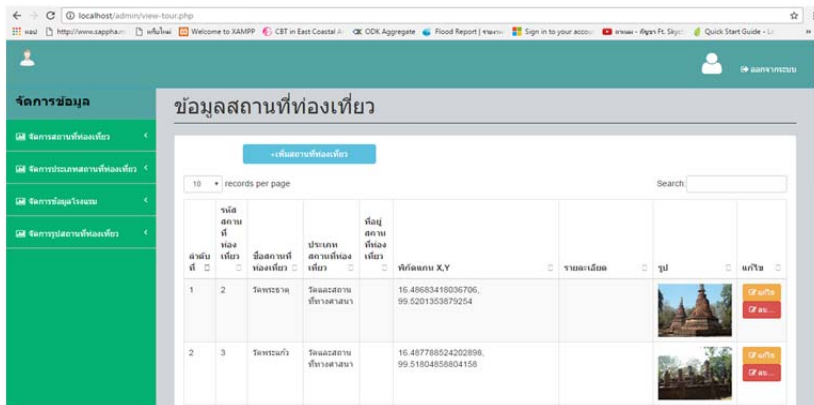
localhost/admin/view-tour.php

แอป http://www.sappha... แท็บใหม่ Welcome to XAMPP CBT in East Coastal ... ODK Aggregate Flood Report | ... Sign in to your accou... ... Ft. Skyt... Quick Start Guide - ...

ออกจากระบบ

จัดการข้อมูล

จัดการสถานที่ท่องเที่ยว

จัดการประเภทสถานที่ท่องเที่ยว

จัดการข้อมูลโรงแรม

จัดการรูปสถานที่ท่องเที่ยว

ข้อมูลสถานที่ท่องเที่ยว

+เพิ่มสถานที่ท่องเที่ยว

10 records per page

Search:

| ลำดับที่ | รหัสสถานที่ท่องเที่ยว | ชื่อสถานที่ท่องเที่ยว | ประเภทสถานที่ท่องเที่ยว | ที่อยู่สถานที่ท่องเที่ยว | พิกัดแกน X,Y | รายละเอียด | รูป | แก้ไข |
|---|---|---|---|---|---|---|---|---|
| 1 | 2 | วัดพระธาตุ | วัดและสถานที่ทางศาสนา | | 16.48683418036706, 99.5201353879254 | | | แก้ไข ลบ... |
| 2 | 3 | วัดพระแก้ว | วัดและสถานที่ทางศาสนา | | 16.487788524202898, 99.51804858804158 | | | แก้ไข ลบ... |